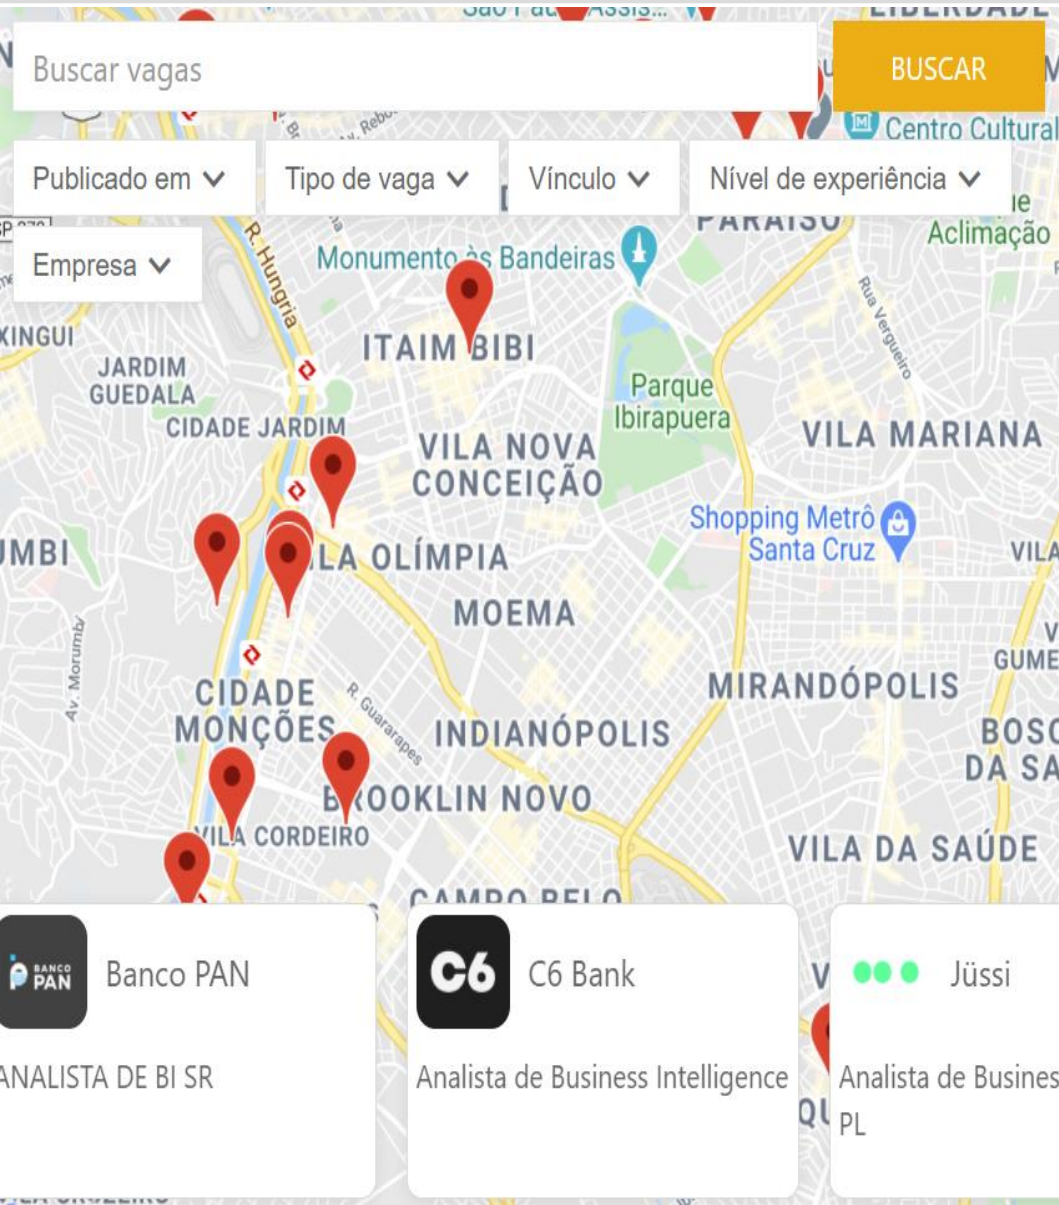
Buscar vagas

BUSCAR

Publicado em

Tipo de vaga

Vínculo

Nível de experiência

Empresa

Centro Cultural

PARAÍSO

Aclimação

Monumento às Bandeiras

R. Hungria

ITAIM BIBI

XINGUI

JARDIM GUEDALA

CIDADE JARDIM

Parque Ibirapuera

Rua Vergueiro

VILA NOVA CONCEIÇÃO

VILA MARIANA

Shopping Metrô Santa Cruz

UMBI

LA OLÍMPIA

MOEMA

Av. Morumbi

CIDADE MONÇÕES

R. Guararapes

INDIANÓPOLIS

MIRANDÓPOLIS

BOSC DA SA

BROOKLIN NOVO

VILA CORDEIRO

VILA DA SAÚDE

CAMPO BELO

BANCO PAN

Banco PAN

ANALISTA DE BI SR

C6

C6 Bank

Analista de Business Intelligence

Jüssi

Analista de Busines PL